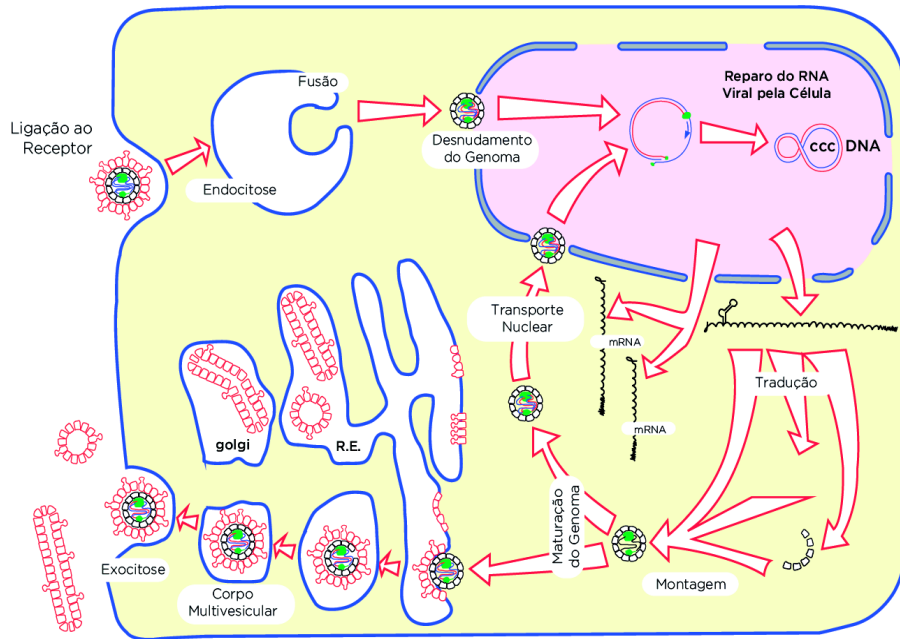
Ligação ao Receptor

Fusão

Endocitose

Desnudamento do Genoma

Reparo do RNA Viral pela Célula

ccc DNA

Transporte Nuclear

mRNA

mRNA

Tradução

golgi

R.E.

Maturação do Genoma

Montagem

Exocitose

Corpo Multivesicular